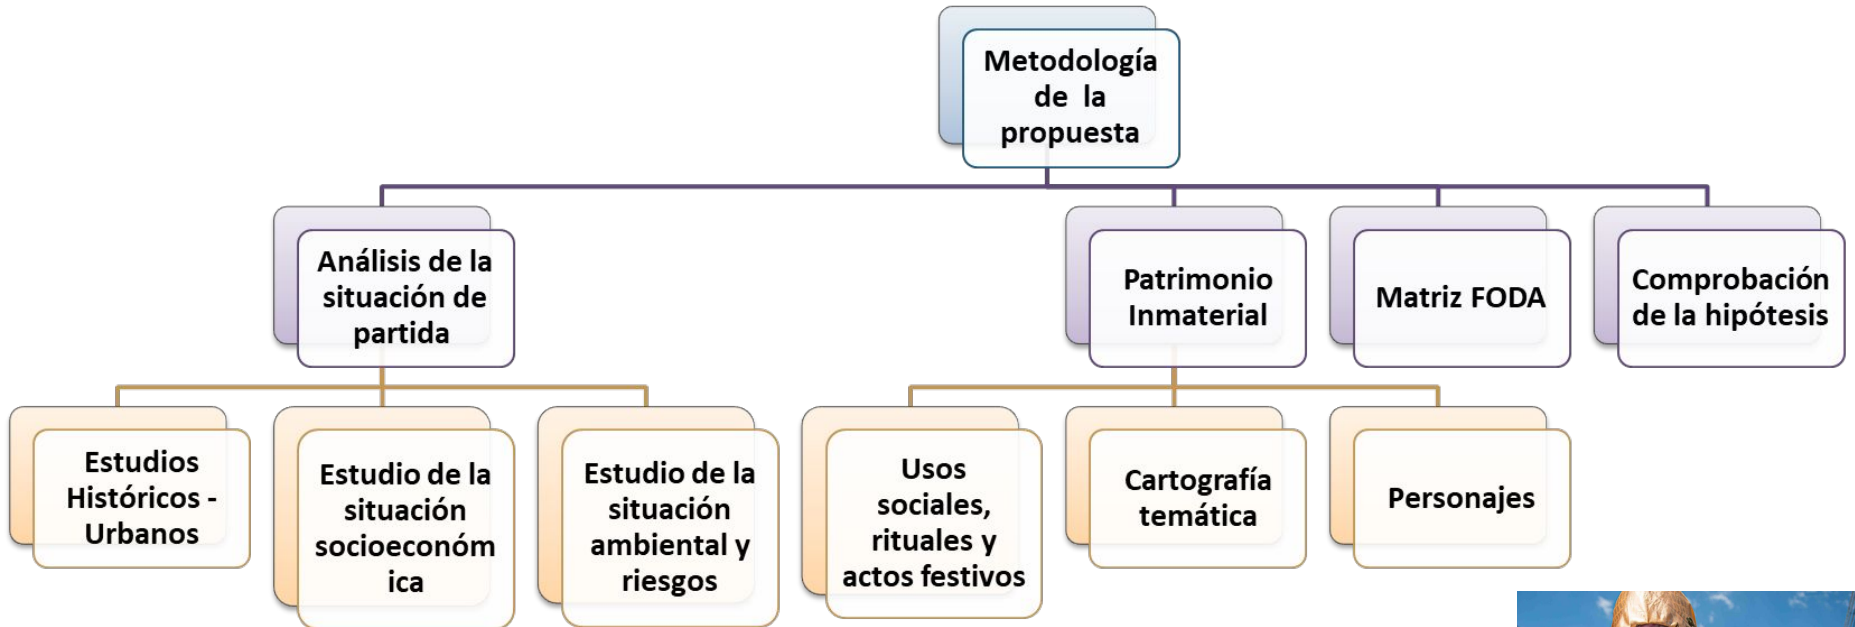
Metodología de la propuesta

Análisis de la situación de partida

Patrimonio Inmaterial

Matriz FODA

Comprobación de la hipótesis

Estudios Históricos - Urbanos

Estudio de la situación socioeconóm ica

Estudio de la situación ambiental y riesgos

Usos sociales, rituales y actos festivos

Cartografía temática

Personajes